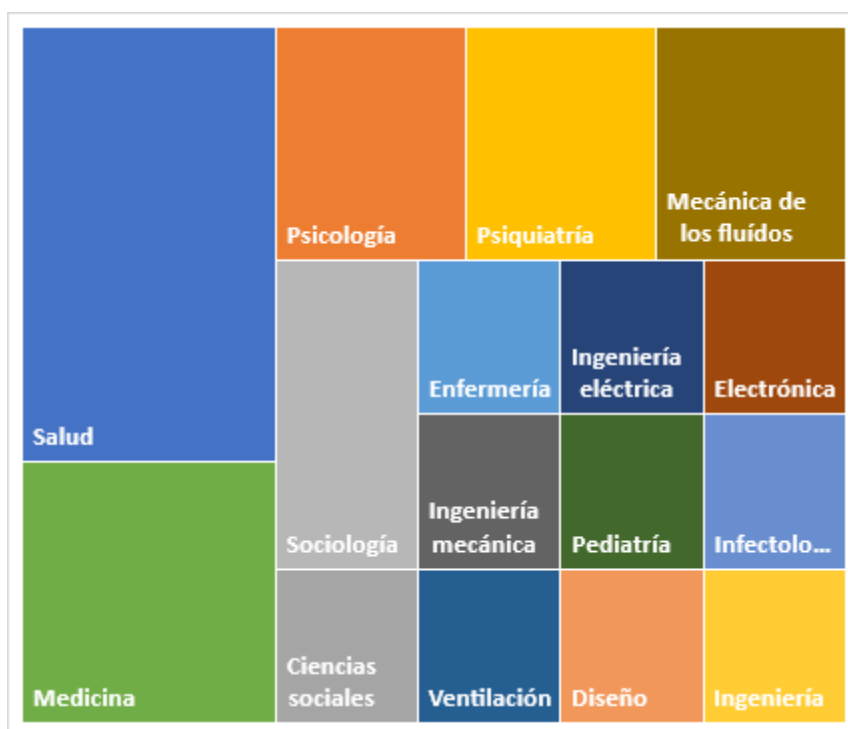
Salud

Medicina

Psicología

Psiquiatría

Mecánica de los fluídos

Sociología

Enfermería

Ingeniería eléctrica

Electrónica

Ingeniería mecánica

Pediatría

Infectolo...

Ciencias sociales

Ventilación

Diseño

Ingeniería